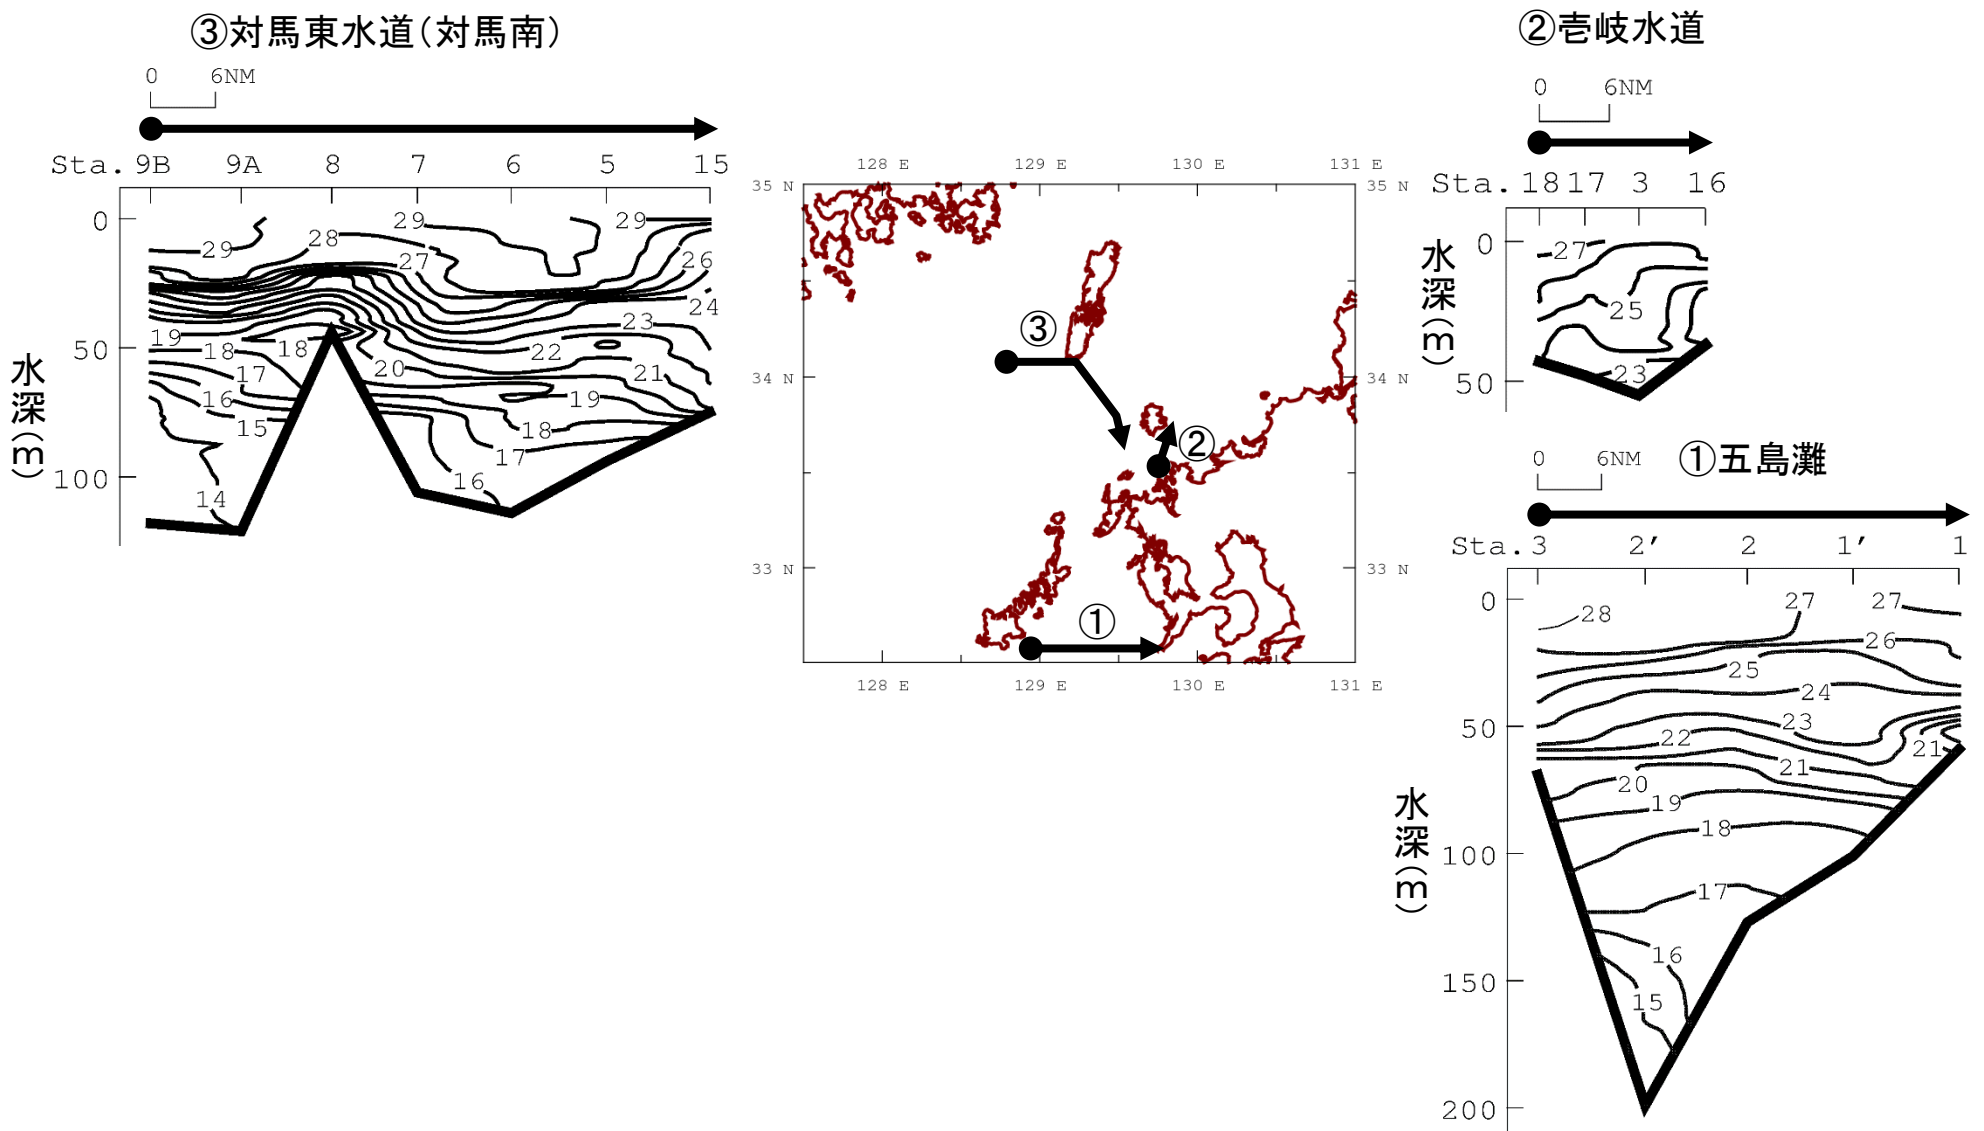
③対馬東水道(対馬南)

0 6NM

Sta. 9B 9A 8 7 6 5 15

0
50
100
水深(m)

29 28 29 29 27 26 24 23 22 21 19 18 18 20 17 16 15 19 18 17 16 14

128 E 129 E 130 E 131 E
35 N 34 N 33 N
35 N 34 N 33 N
③ ② ①
128 E 129 E 130 E 131 E

②壱岐水道

0 6NM

Sta. 18 17 3 16

0
50
水深(m)

27 25 23

0 6NM ①五島灘

Sta. 3 2′ 2 1′ 1

0
50
100
150
200
水深(m)

28 27 27 26 25 24 23 22 21 21 20 19 18 17 16 15